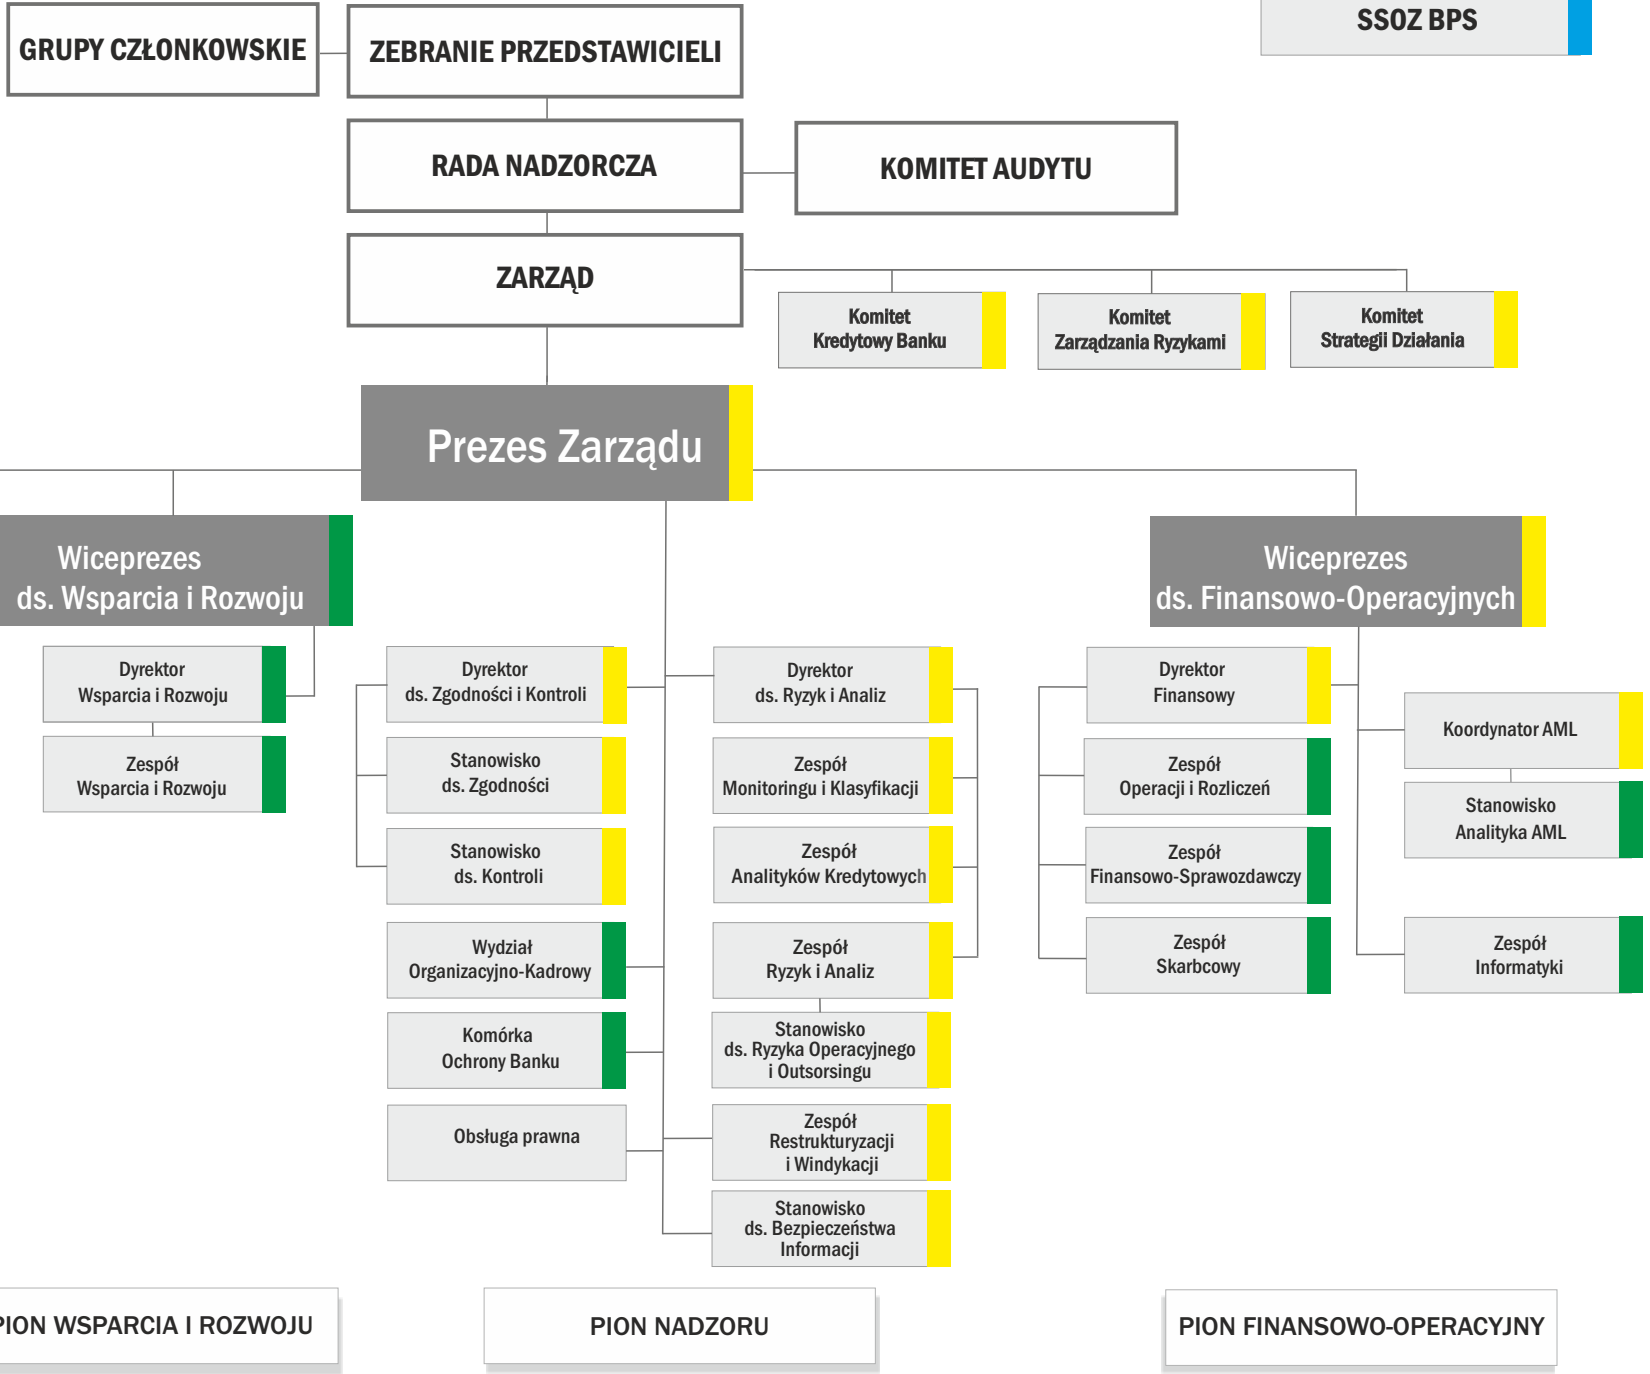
GRUPY CZŁONKOWSKIE

ZEBRANIE PRZEDSTAWICIELI

SSOZ BPS

RADA NADZORCZA

KOMITET AUDYTU

ZARZĄD

Komitet Kredytowy Banku

Komitet Zarządzania Ryzykami

Komitet Strategii Działania

Prezes Zarządu

Wiceprezes ds. Wsparcia i Rozwoju

Dyrektor Wsparcia i Rozwoju

Zespół Wsparcia i Rozwoju

Dyrektor ds. Zgodności i Kontroli

Stanowisko ds. Zgodności

Stanowisko ds. Kontroli

Wydział Organizacyjno-Kadrowy

Komórka Ochrony Banku

Obsługa prawna

Dyrektor ds. Ryzyk i Analiz

Zespół Monitoringu i Klasyfikacji

Zespół Analityków Kredytowych

Zespół Ryzyk i Analiz

Stanowisko ds. Ryzyka Operacyjnego i Outsorsingu

Zespół Restrukturyzacji i Windykacji

Stanowisko ds. Bezpieczeństwa Informacji

Wiceprezes ds. Finansowo-Operacyjnych

Dyrektor Finansowy

Zespół Operacji i Rozliczeń

Zespół Finansowo-Sprawozdawczy

Zespół Skarbcowy

Koordynator AML

Stanowisko Analityka AML

Zespół Informatyki

PION WSPARCIA I ROZWOJU

PION NADZORU

PION FINANSOWO-OPERACYJNY